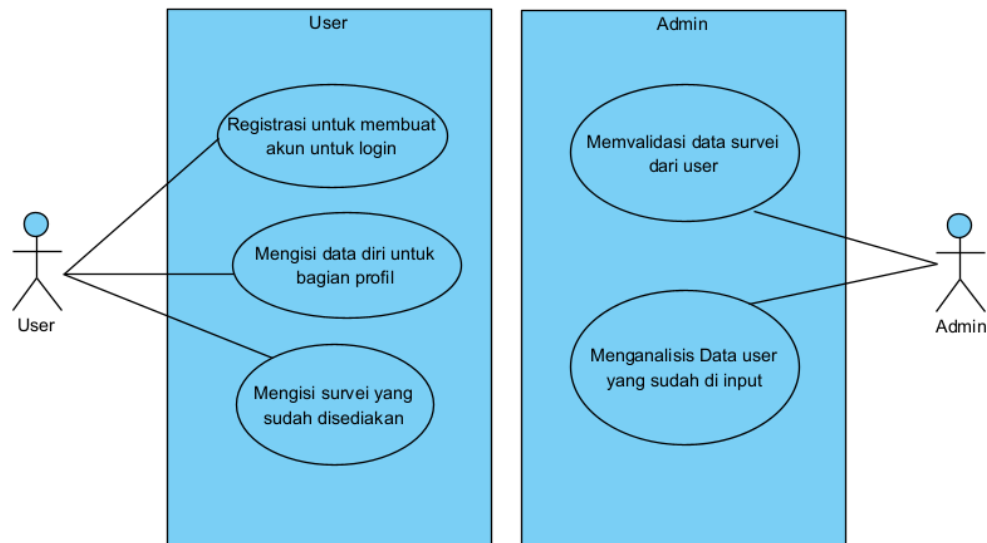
User

Registrasi untuk membuat akun untuk login

Mengisi data diri untuk bagian profil

Mengisi survei yang sudah disediakan

User

Admin

Memvalidasi data survei dari user

Menganalisis Data user yang sudah di input

Admin